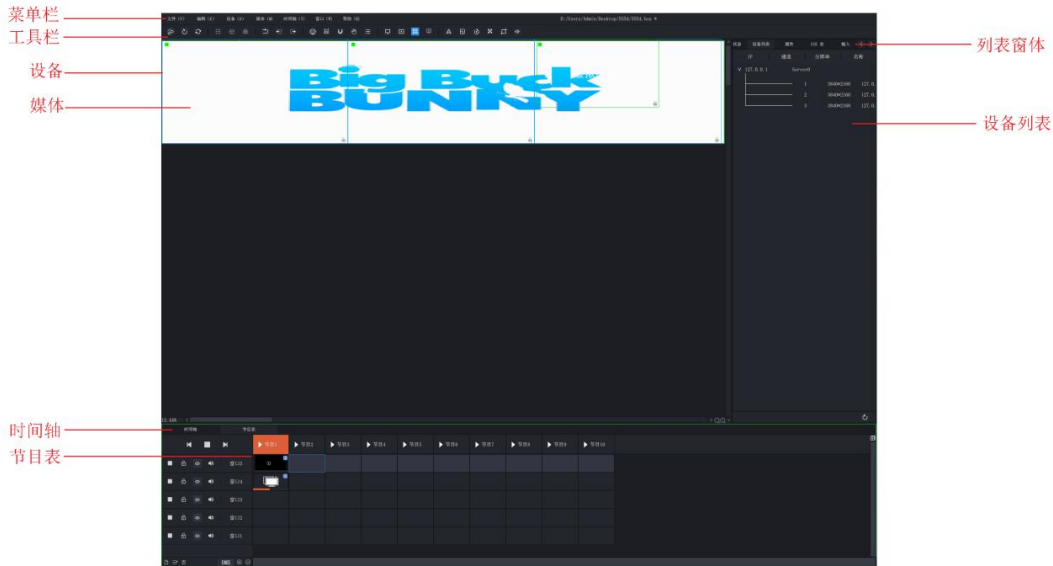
菜单栏
工具栏
设备
媒体
时间轴
节目表
列表窗体
设备列表

文件 (F)　编辑 (E)　设备 (D)　媒体 (M)　时间轴 (T)　窗口 (W)　帮助 (H)

D:/Users/Admin/Desktop/5934/5934.bos

Big Buck BUNNY

IP　通道　分辨率　名称
127.0.0.1　Server0
1　3840*2160　127.0.
2　3840*2160　127.0.
3　3840*2160　127.0.

时间轴　节目表

节目1　节目2　节目3　节目4　节目5　节目6　节目7　节目8　节目9　节目10

图层5
图层4
图层3
图层2
图层1